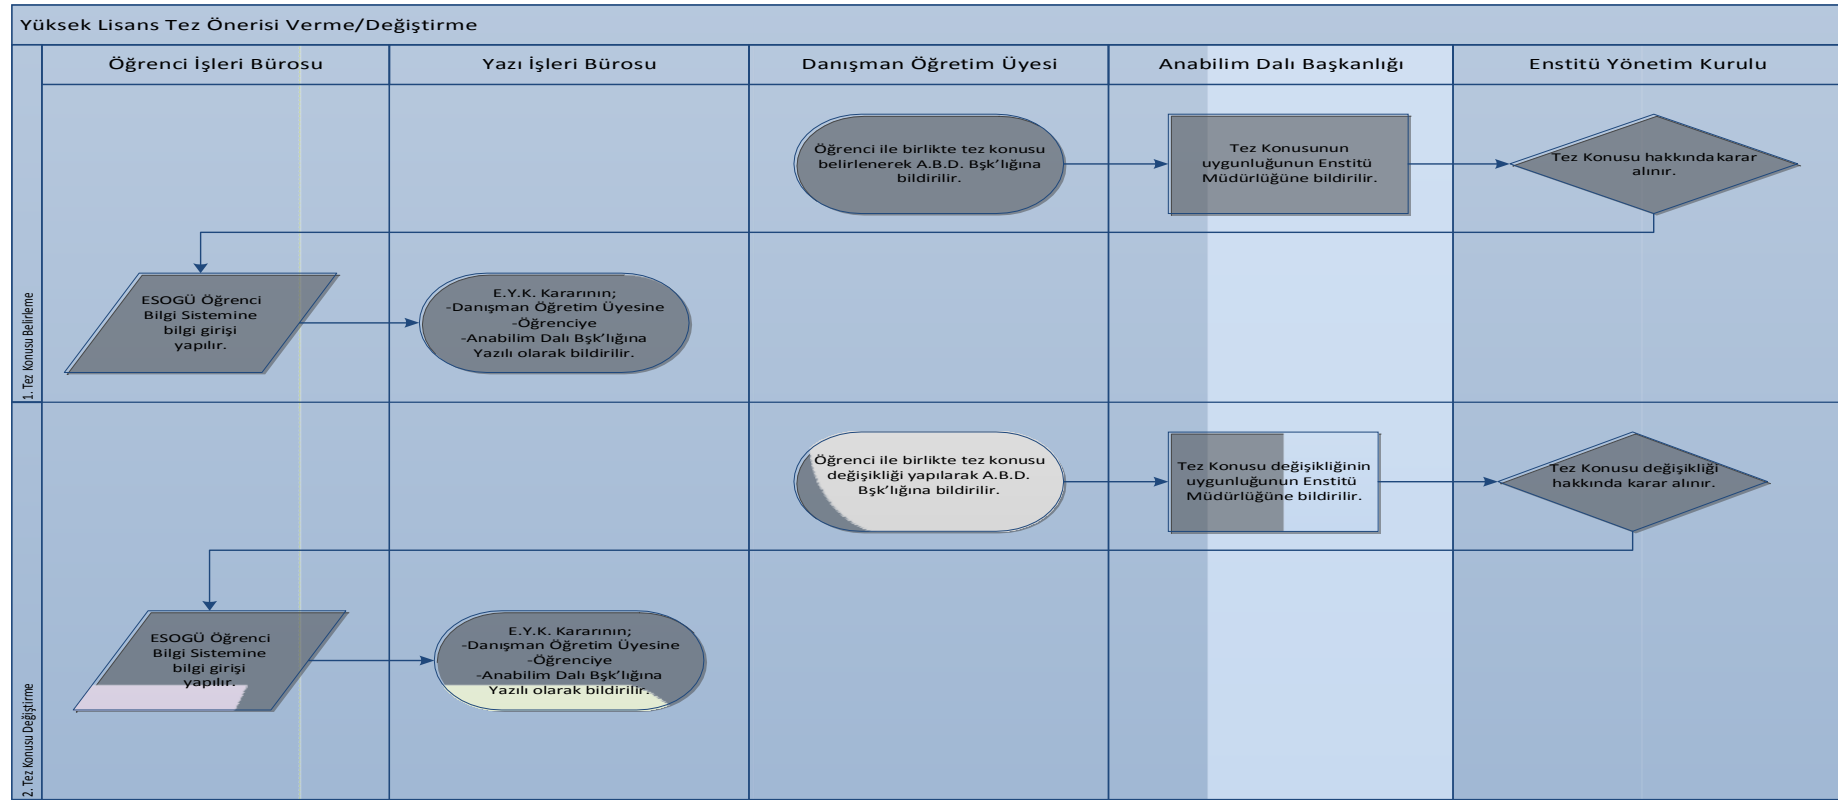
Yüksek Lisans Tez Önerisi Verme/Değiştirme

Öğrenci İşleri Bürosu

Yazı İşleri Bürosu

Danışman Öğretim Üyesi

Anabilim Dalı Başkanlığı

Enstitü Yönetim Kurulu

1. Tez Konusu Belirleme

Öğrenci ile birlikte tez konusu belirlenerek A.B.D. Bşk'lığına bildirilir.

Tez Konusunun uygunluğunun Enstitü Müdürlüğüne bildirilir.

Tez Konusu hakkında karar alınır.

ESOGÜ Öğrenci Bilgi Sistemine bilgi girişi yapılır.

E.Y.K. Kararının;
-Danışman Öğretim Üyesine
-Öğrenciye
-Anabilim Dalı Bşk'lığına
Yazılı olarak bildirilir.

2. Tez Konusu Değiştirme

Öğrenci ile birlikte tez konusu değişikliği yapılarak A.B.D. Bşk'lığına bildirilir.

Tez Konusu değişikliğinin uygunluğunun Enstitü Müdürlüğüne bildirilir.

Tez Konusu değişikliği hakkında karar alınır.

ESOGÜ Öğrenci Bilgi Sistemine bilgi girişi yapılır.

E.Y.K. Kararının;
-Danışman Öğretim Üyesine
-Öğrenciye
-Anabilim Dalı Bşk'lığına
Yazılı olarak bildirilir.